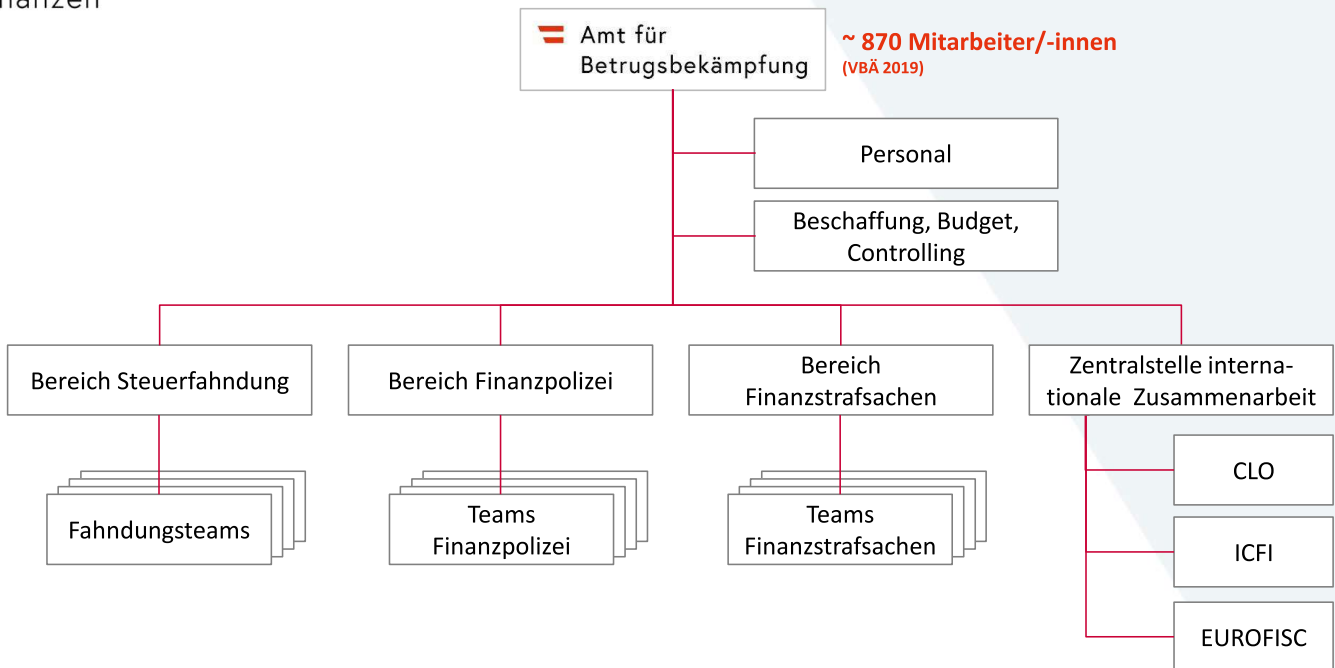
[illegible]nanzen

Amt für Betrugsbekämpfung

~ 870 Mitarbeiter/-innen
(VBÄ 2019)

Personal

Beschaffung, Budget, Controlling

Bereich Steuerfahndung

Bereich Finanzpolizei

Bereich Finanzstrafsachen

Zentralstelle internationale Zusammenarbeit

Fahndungsteams

Teams Finanzpolizei

Teams Finanzstrafsachen

CLO

ICFI

EUROFISC